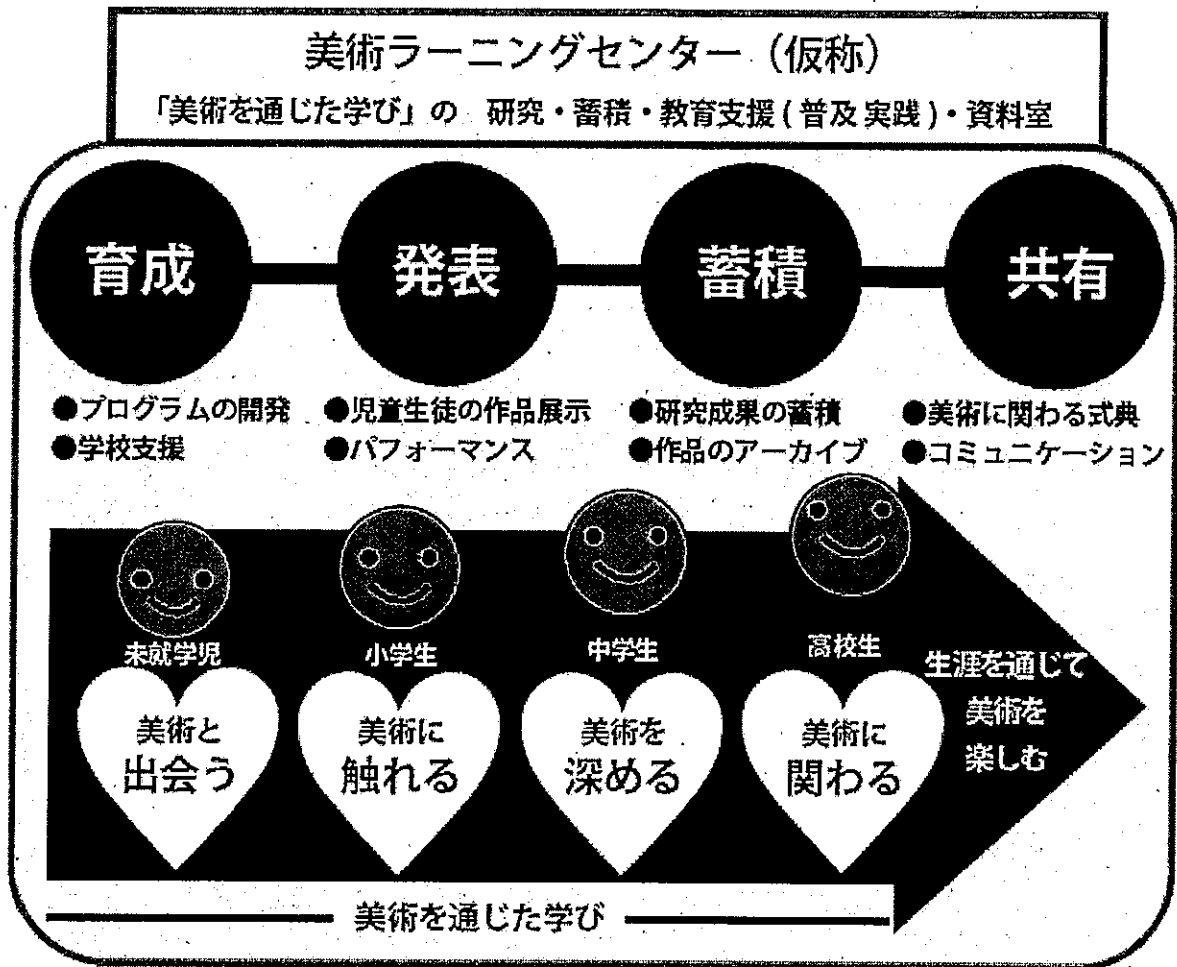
美術ラーニングセンター（仮称）

「美術を通じた学び」の 研究・蓄積・教育支援（普及実践）・資料室

育成

発表

蓄積

共有

●プログラムの開発
●学校支援

●児童生徒の作品展示
●パフォーマンス

●研究成果の蓄積
●作品のアーカイブ

●美術に関わる式典
●コミュニケーション

未就学児

美術と出会う

小学生

美術に触れる

中学生

美術を深める

高校生

美術に関わる

生涯を通じて美術を楽しむ

美術を通じた学び